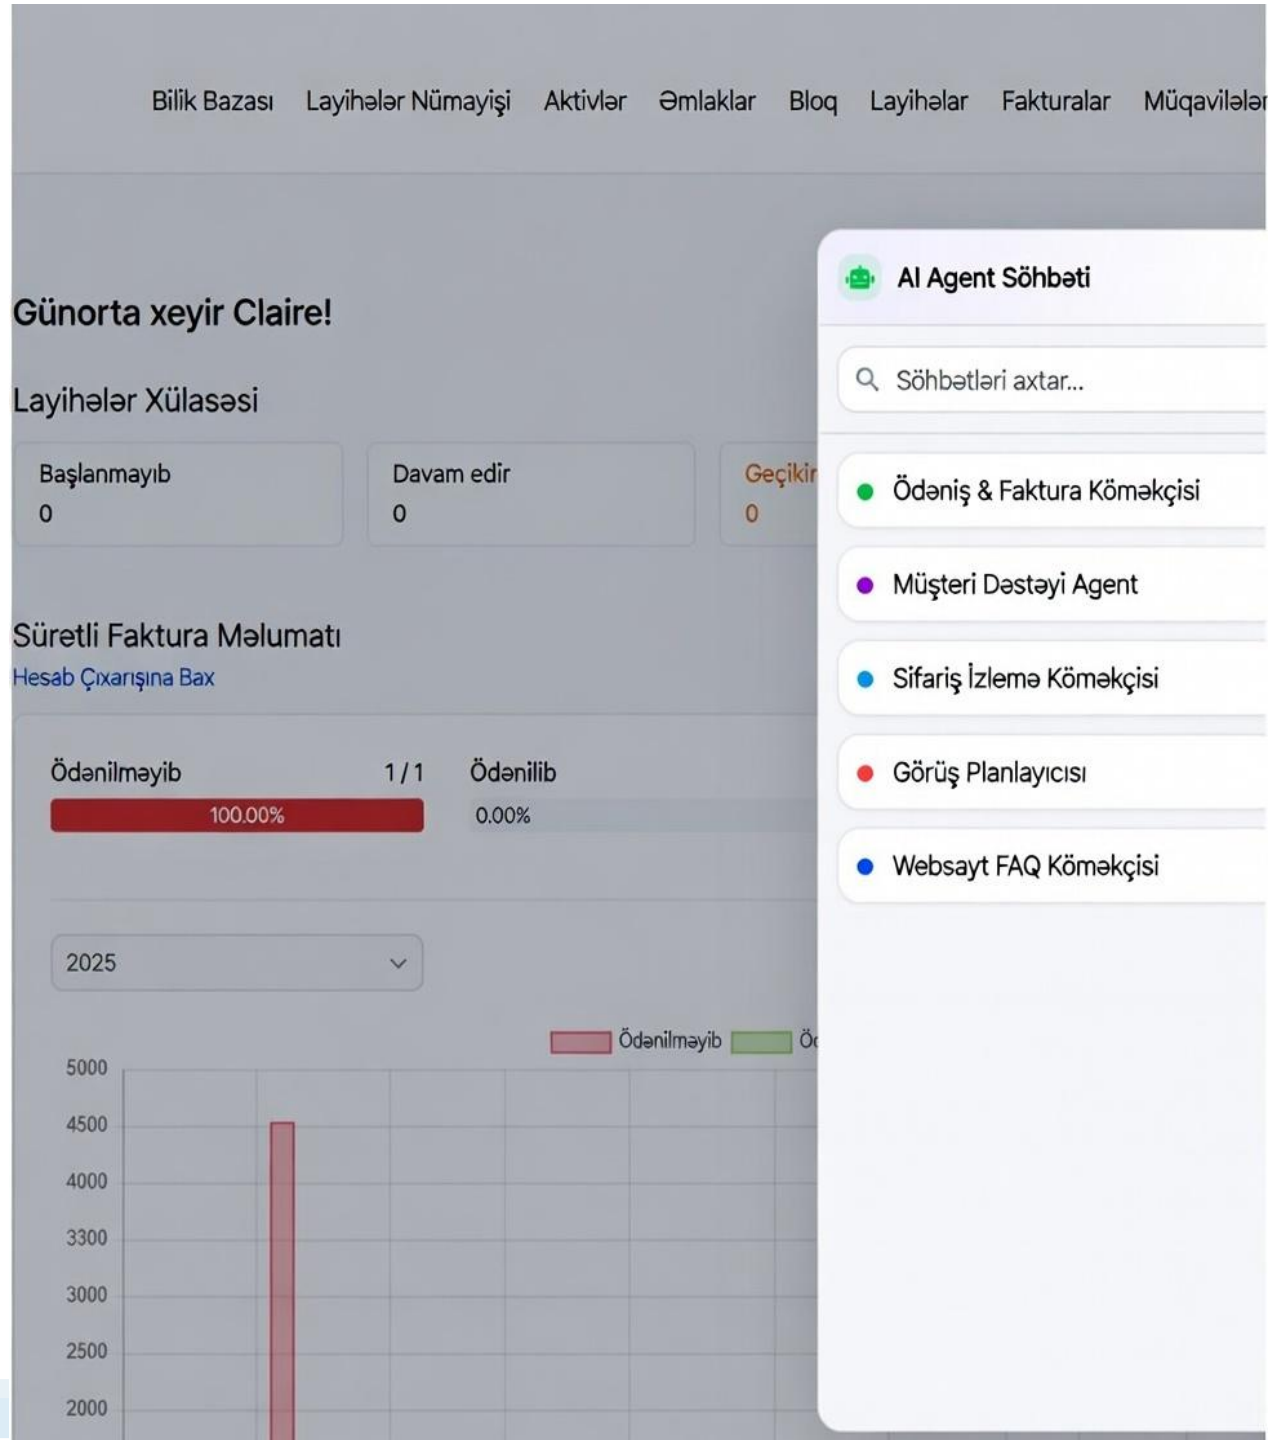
Bilik Bazası Layihələr Nümayişi Aktivlər Əmlaklar Bloq Layihələr Fakturalar Müqavilələr

Günorta xeyir Claire!

Layihələr Xülasəsi

Başlanmayıb
0

Davam edir
0

Geçikir
0

Süretli Faktura Məlumatı
Hesab Çıxarışına Bax

Ödənilməyib 1 / 1
100.00%

Ödənilib
0.00%

2025

Ödənilməyib Öd

5000
4500
4000
3300
3000
2500
2000

AI Agent Söhbəti

Söhbətləri axtar...

Ödəniş & Faktura Köməkçisi

Müştəri Dəstəyi Agent

Sifariş İzləmə Köməkçisi

Görüş Planlayıcısı

Websayt FAQ Köməkçisi